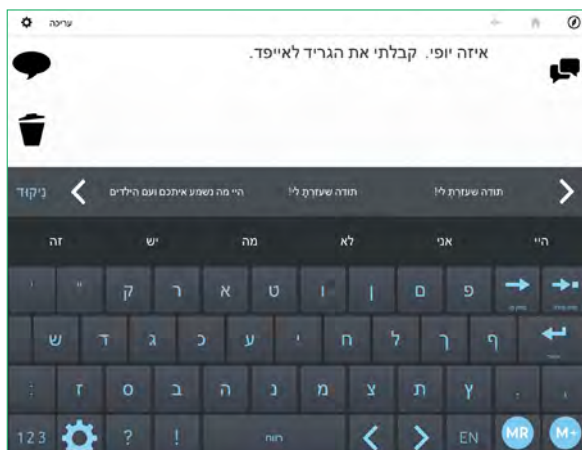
עריכה

איזה יופי. קבלתי את הגריד לאייפד.

ניקוד
היי מה נשמע איתכם ועם הילדים
תודה שעזרת לי!
תודה שעזרת לי!

זה
יש
מה
לא
אני
היי

'
"
ק
ר
א
ט
ו
ן
ם
פ

ש
ד
ג
כ
ע
י
ח
ל
ך
ף

:
ז
ס
ב
ה
נ
מ
צ
ת
ץ
.
,

123
?
!
רווח
EN
MR
M+